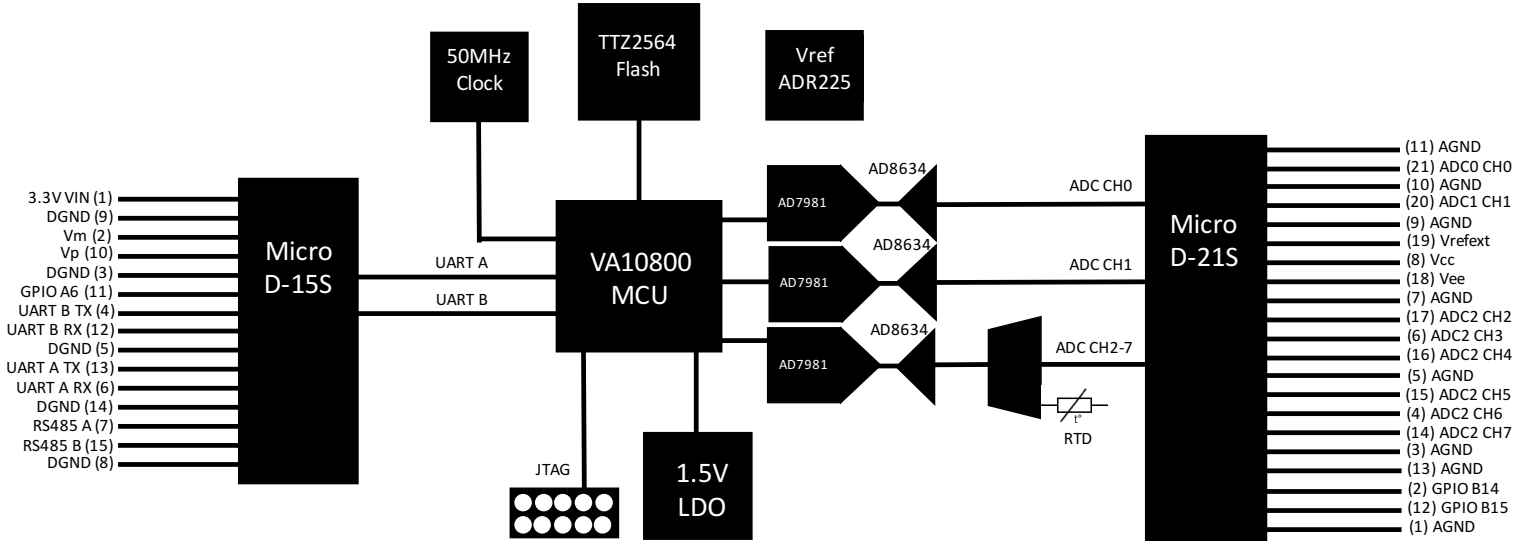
50MHz
Clock

TTZ2564
Flash

Vref
ADR225

3.3V VIN (1)
DGND (9)
Vm (2)
Vp (10)
DGND (3)
GPIO A6 (11)
UART B TX (4)
UART B RX (12)
DGND (5)
UART A TX (13)
UART A RX (6)
DGND (14)
RS485 A (7)
RS485 B (15)
DGND (8)

Micro
D-15S

UART A
UART B

VA10800
MCU

JTAG

1.5V
LDO

AD8634
AD7981
AD8634
AD7981
AD8634
AD7981

ADC CH0
ADC CH1
ADC CH2-7

t°
RTD

Micro
D-21S

(11) AGND
(21) ADC0 CH0
(10) AGND
(20) ADC1 CH1
(9) AGND
(19) Vrefext
(8) Vcc
(18) Vee
(7) AGND
(17) ADC2 CH2
(6) ADC2 CH3
(16) ADC2 CH4
(5) AGND
(15) ADC2 CH5
(4) ADC2 CH6
(14) ADC2 CH7
(3) AGND
(13) AGND
(2) GPIO B14
(12) GPIO B15
(1) AGND